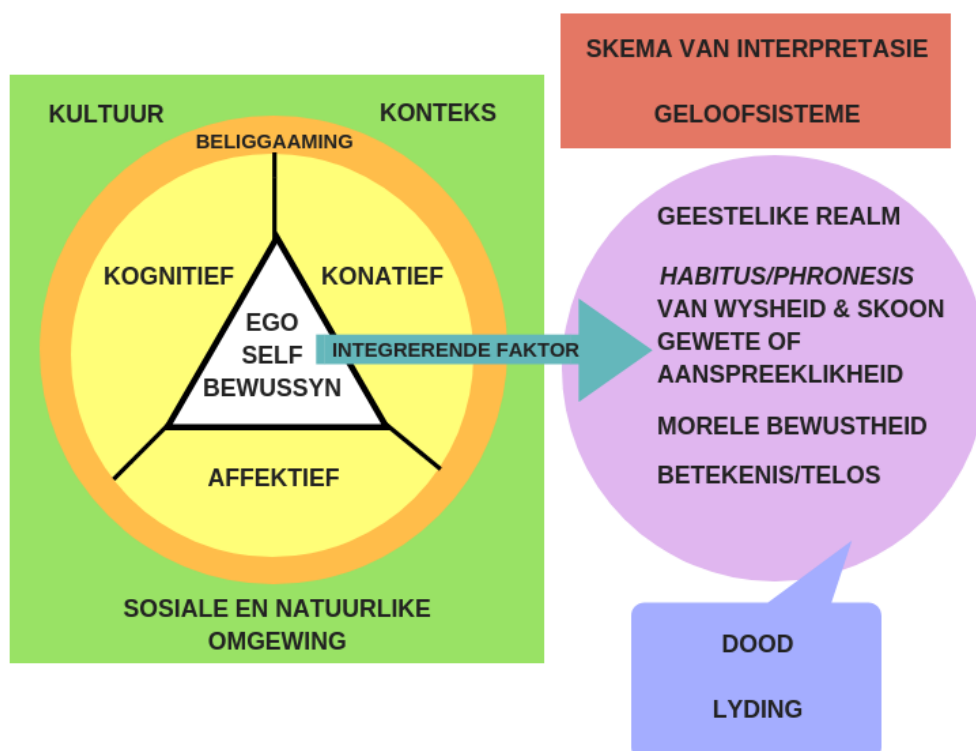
SKEMA VAN INTERPRETASIE

GELOOFSISTEME

KULTUUR

KONTEKS

BELIGGAAMING

KOGNITIEF

KONATIEF

EGO
SELF
BEWUSSYN

INTEGRERENDE FAKTOR

AFFEKTIEF

SOSIALE EN NATUURLIKE OMGEWING

GEESTELIKE REALM

*HABITUS/PHRONESIS*
VAN WYSHEID & SKOON
GEWETE OF
AANSPREEKLIKHEID

MORELE BEWUSTHEID

BETEKENIS/TELOS

DOOD

LYDING